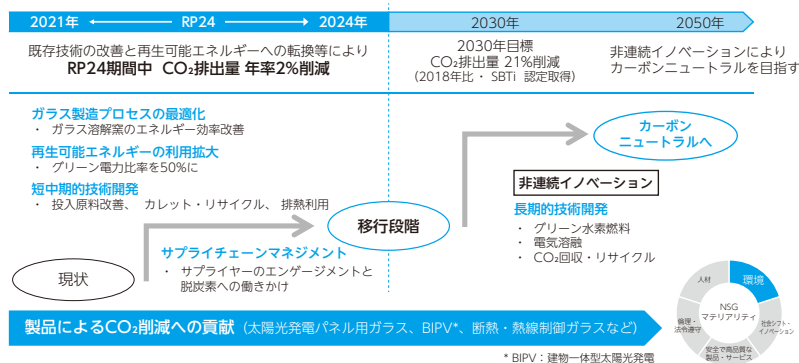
2021年 RP24 2024年

2030年

2050年

既存技術の改善と再生可能エネルギーへの転換等により
RP24期間中 $CO_2$排出量 年率2%削減

2030年目標
$CO_2$排出量 21%削減
（2018年比・ SBTi 認定取得）

非連続イノベーションにより
カーボンニュートラルを目指す

ガラス製造プロセスの最適化
・ ガラス溶解窯のエネルギー効率改善

再生可能エネルギーの利用拡大
・ グリーン電力比率を50%に

短中期的技術開発
・ 投入原料改善、 カレット・リサイクル、 排熱利用

カーボン
ニュートラルへ

非連続イノベーション

長期的技術開発
・ グリーン水素燃料
・ 電気溶融
・ $CO_2$回収・リサイクル

移行段階

サプライチェーンマネジメント
・ サプライヤーのエンゲージメントと脱炭素への働きかけ

現状

人材
環境
倫理・法令遵守
NSG マテリアリティ
社会シフト・イノベーション
安全で高品質な製品・サービス

製品による$CO_2$削減への貢献（太陽光発電パネル用ガラス、BIPV*、断熱・熱線制御ガラスなど）

* BIPV：建物一体型太陽光発電